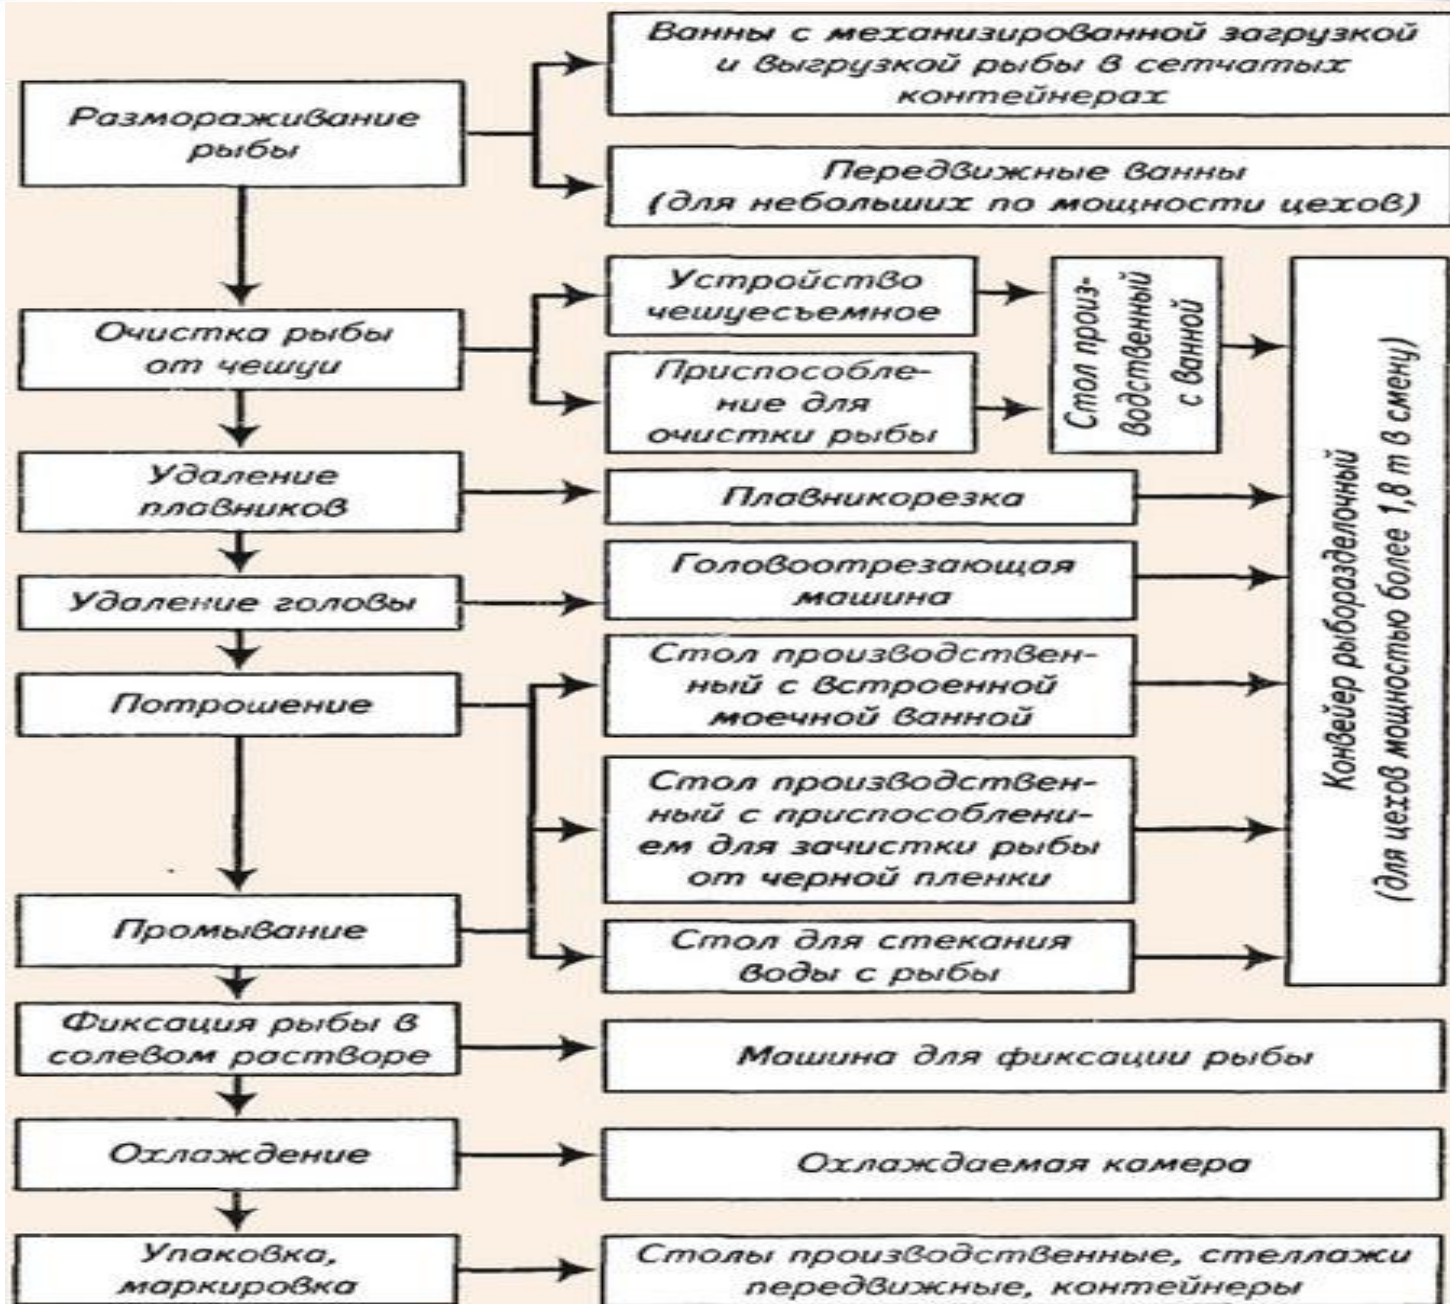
Размораживание рыбы

Ванны с механизированной загрузкой и выгрузкой рыбы в сетчатых контейнерах

Передвижные ванны (для небольших по мощности цехов)

Очистка рыбы от чешуи

Устройство чешуесъемное

Приспособление для очистки рыбы

Стол производственный с ванной

Конвейер рыборазделочный (для цехов мощностью более 1,8 т в смену)

Удаление плавников

Плавникорезка

Удаление головы

Головоотрезающая машина

Потрошение

Стол производственный с встроенной моечной ванной

Стол производственный с приспособлением для зачистки рыбы от черной пленки

Промывание

Стол для стекания воды с рыбы

Фиксация рыбы в солевом растворе

Машина для фиксации рыбы

Охлаждение

Охлаждаемая камера

Упаковка, маркировка

Столы производственные, стеллажи передвижные, контейнеры